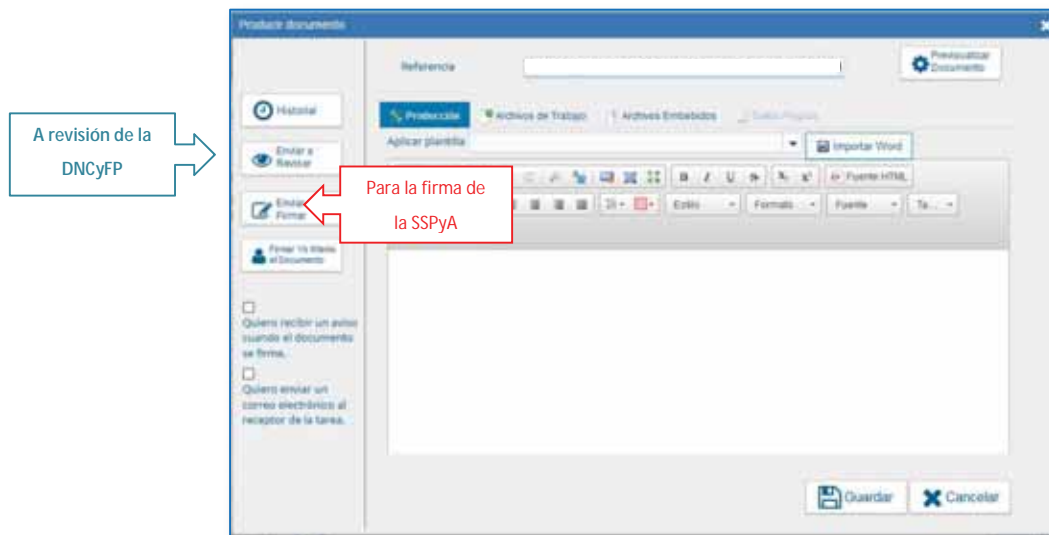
Producir documento

A revisión de la DNCyFP

Para la firma de la SSPyA

Referencia

Previsualizar Documento

Historial

Enviar a Revisar

Enviar a Firmar

Firmar Yo Mismo el Documento

Quiero recibir un aviso cuando el documento se firme.

Quiero enviar un correo electrónico al receptor de la tarea.

Producción

Archivos de Trabajo

Archivos Embebidos

Datos Propios

Aplicar plantilla

Importar Word

B I U S

Fuente HTML

Estilo

Formato

Fuente

Ta...

Guardar

Cancelar